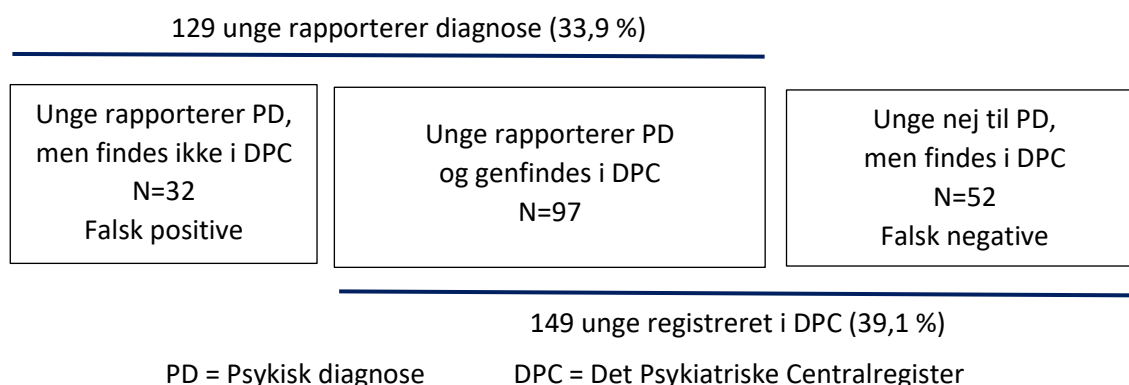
129 unge rapporterer diagnose (33,9 %)

Unge rapporterer PD, men findes ikke i DPC
N=32
Falsk positive

Unge rapporterer PD og genfindes i DPC
N=97

Unge nej til PD, men findes i DPC
N=52
Falsk negative

149 unge registreret i DPC (39,1 %)

PD = Psykisk diagnose

DPC = Det Psykiatriske Centralregister